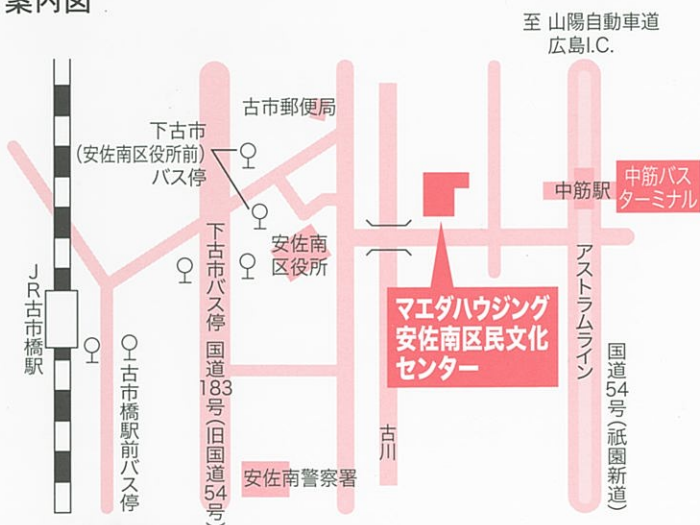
案内図

至 山陽自動車道
広島I.C.

古市郵便局

下古市
(安佐南区役所前)
バス停

安佐南
区役所

中筋駅

中筋バス
ターミナル

JR古市橋駅

古市橋駅前バス停

下古市バス停

国道183号(旧国道54号)

マエダハウジング
安佐南区民文化
センター

アストラムライン

国道54号(祇園新道)

古川

安佐南警察署